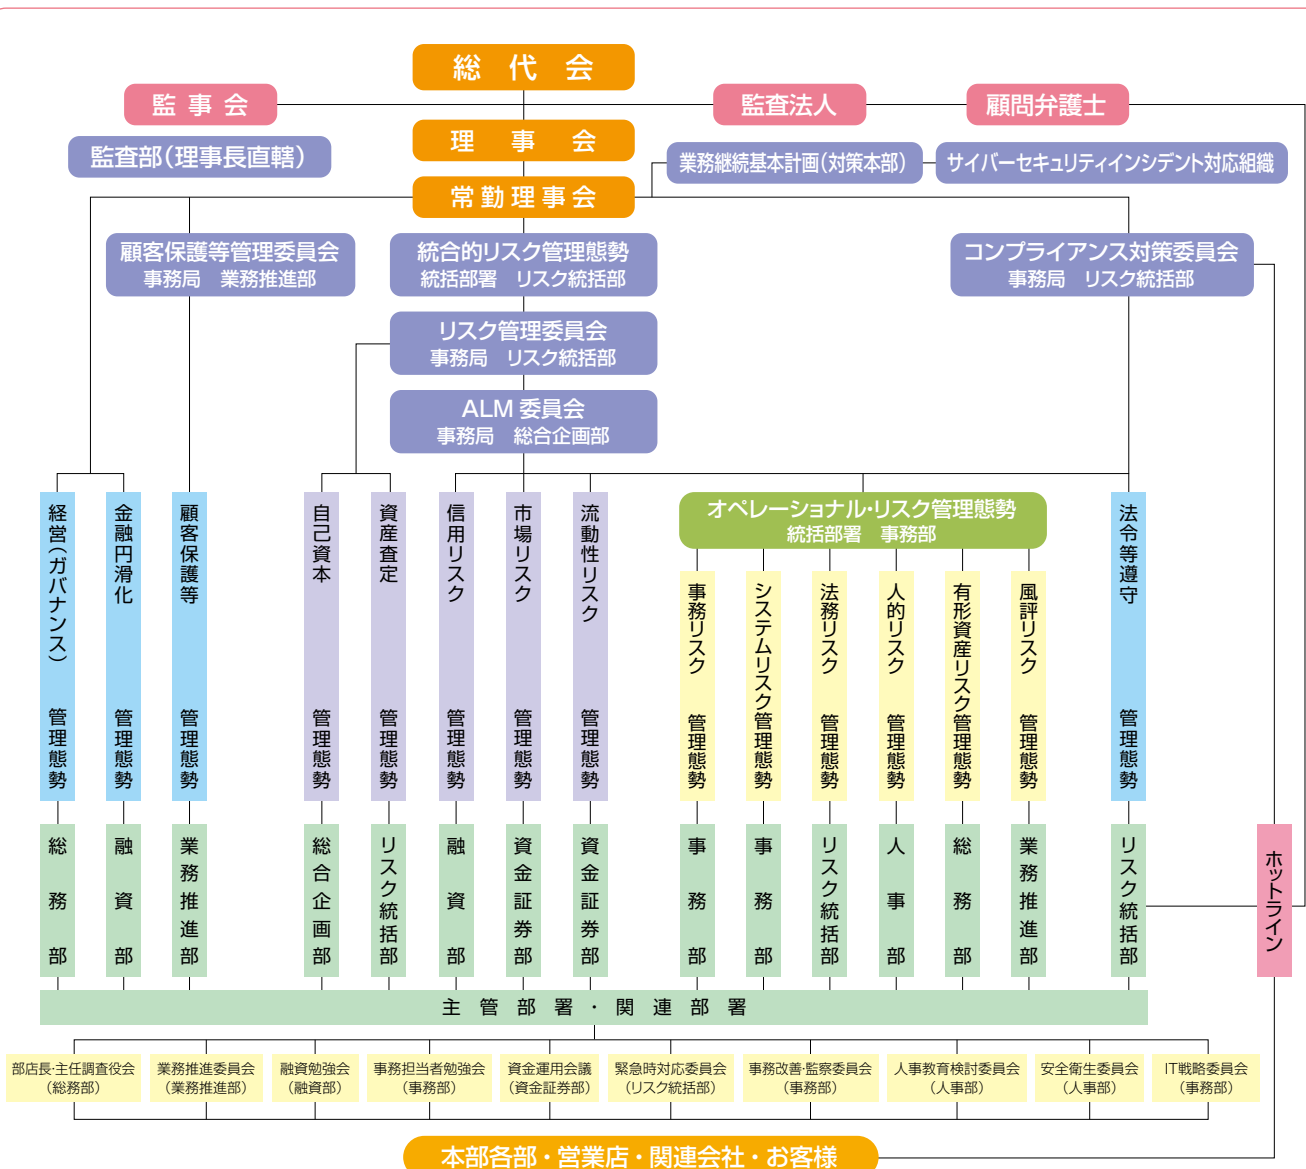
総 代 会

監 事 会

監査法人

顧問弁護士

理 事 会

監査部(理事長直轄)

業務継続基本計画(対策本部)

サイバーセキュリティインシデント対応組織

常勤理事会

顧客保護等管理委員会
事務局 業務推進部

統合的リスク管理態勢
統括部署 リスク統括部

コンプライアンス対策委員会
事務局 リスク統括部

リスク管理委員会
事務局 リスク統括部

ALM 委員会
事務局 総合企画部

オペレーショナル・リスク管理態勢
統括部署 事務部

経営(ガバナンス) 管理態勢

金融円滑化 管理態勢

顧客保護等 管理態勢

自己資本 管理態勢

資産査定 管理態勢

信用リスク 管理態勢

市場リスク 管理態勢

流動性リスク 管理態勢

事務リスク 管理態勢

システムリスク管理態勢

法務リスク 管理態勢

人的リスク 管理態勢

有形資産リスク管理態勢

風評リスク 管理態勢

法令等遵守 管理態勢

総務部

融資部

業務推進部

総合企画部

リスク統括部

融資部

資金証券部

資金証券部

事務部

事務部

リスク統括部

人事部

総務部

業務推進部

リスク統括部

ホットライン

主 管 部 署 ・ 関 連 部 署

部店長・主任調査役会
(総務部)

業務推進委員会
(業務推進部)

融資勉強会
(融資部)

事務担当者勉強会
(事務部)

資金運用会議
(資金証券部)

緊急時対応委員会
(リスク統括部)

事務改善・監察委員会
(事務部)

人事教育検討委員会
(人事部)

安全衛生委員会
(人事部)

IT戦略委員会
(事務部)

本部各部・営業店・関連会社・お客様